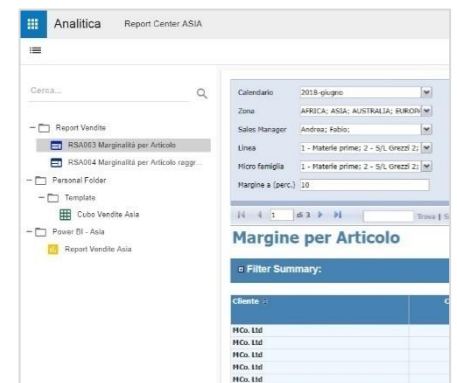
Analitica Report Center ASIA

Cerca...

Report Vendite
RSA003 Marginalità per Articolo
RSA004 Marginalità per Articolo raggr...
Personal Folder
Template
Cubo Vendite Asia
Power BI - Asia
Report Vendite Asia

Calendario 2018-giugno
Zona AFRICA; ASIA; AUSTRALIA; EUROP
Sales Manager Andrea; Fabio;
Linea 1 - Materie prime; 2 - S/L Grezzi 2;
Micro famiglia 1 - Materie prime; 2 - S/L Grezzi 2;
Margine a (perc.) 10

1 di 3 Trova | S

Margine per Articolo

Filter Summary:

| Cliente | C |
|---|---|
| MCo. Ltd | |
| MCo. Ltd | |
| MCo. Ltd | |
| MCo. Ltd | |
| MCo. Ltd | |